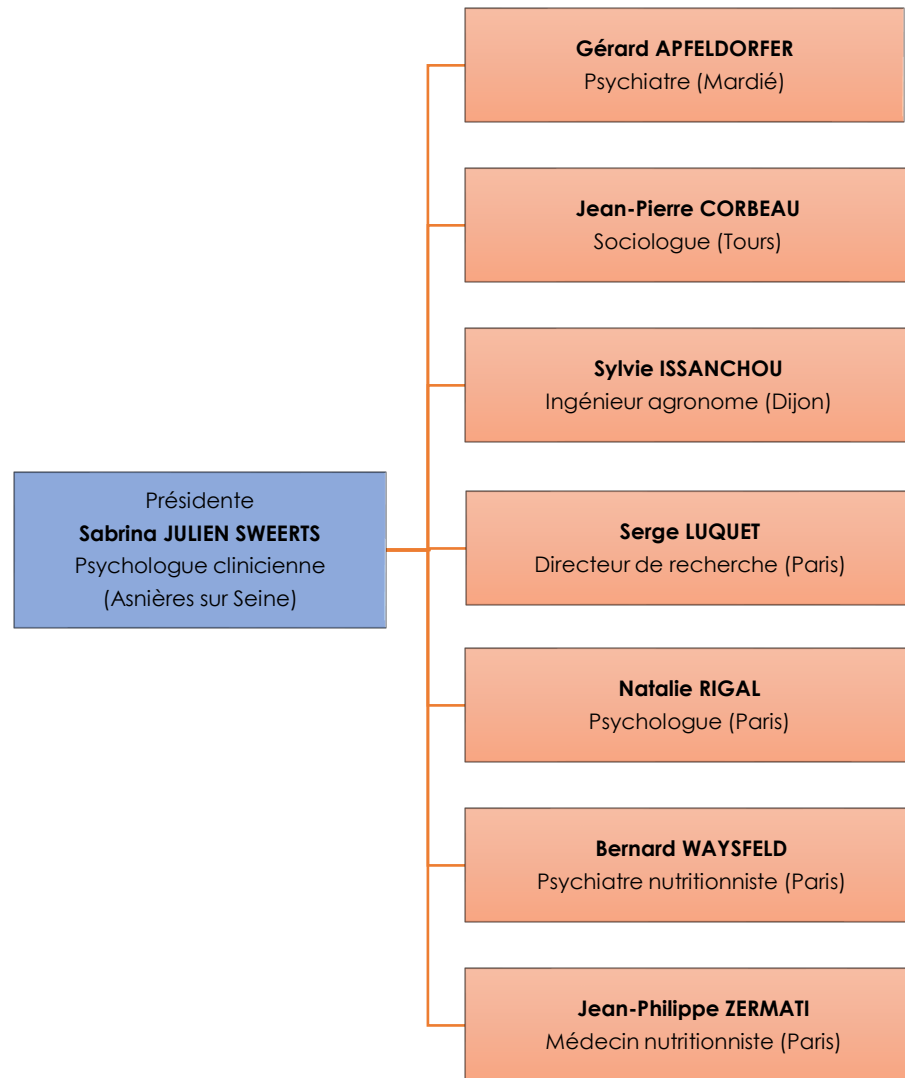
Présidente
Sabrina JULIEN SWEERTS
Psychologue clinicienne
(Asnières sur Seine)

Gérard APFELDORFER
Psychiatre (Mardié)

Jean-Pierre CORBEAU
Sociologue (Tours)

Sylvie ISSANCHOU
Ingénieur agronome (Dijon)

Serge LUQUET
Directeur de recherche (Paris)

Natalie RIGAL
Psychologue (Paris)

Bernard WAYSFELD
Psychiatre nutritionniste (Paris)

Jean-Philippe ZERMATI
Médecin nutritionniste (Paris)